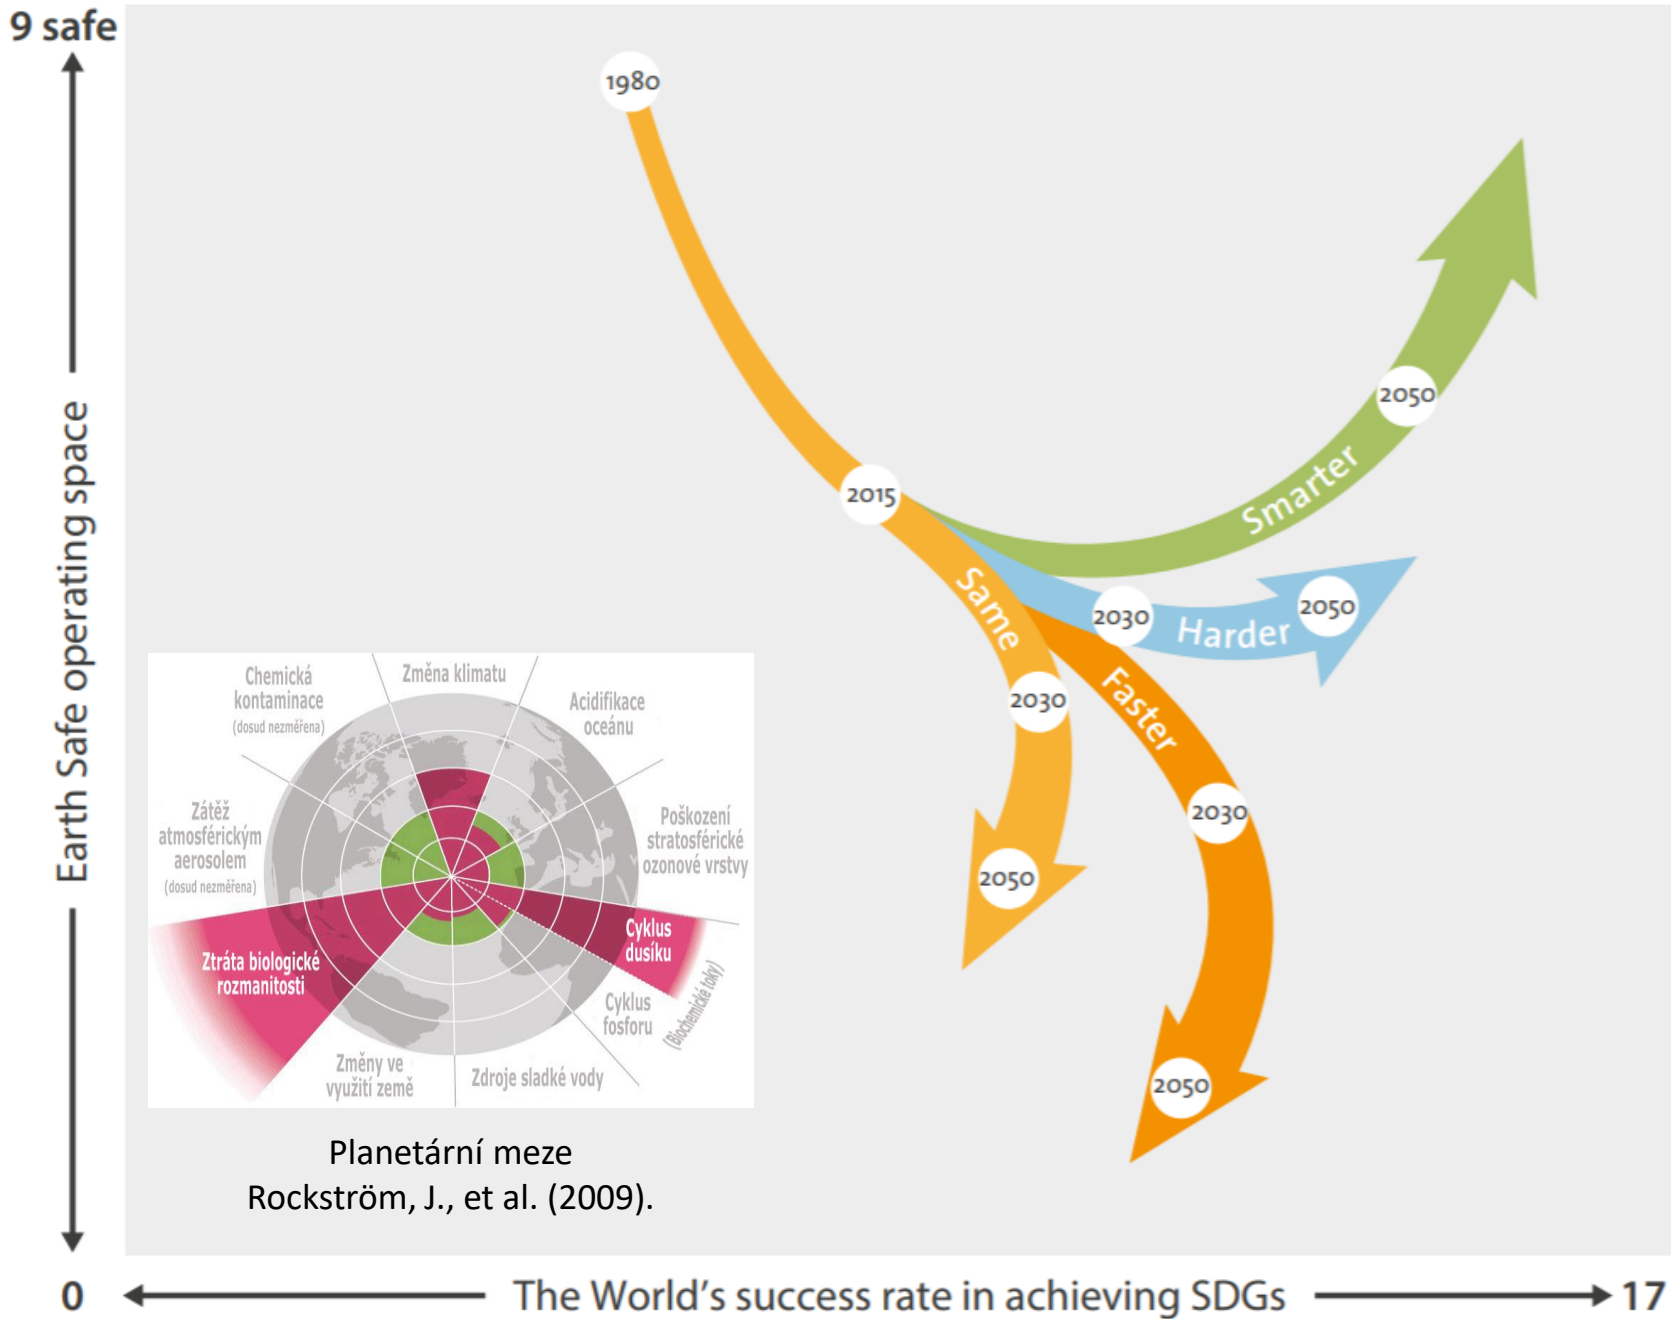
9 safe

Earth Safe operating space

1980

2015

Smarter

2050

2030

Harder

2050

Same

2030

2050

Faster

2030

2050

Chemická kontaminace (dosud nezměřena)

Změna klimatu

Acidifikace oceánu

Zátěž atmosférickým aerosolem (dosud nezměřena)

Poškození stratosférické ozonové vrstvy

Ztráta biologické rozmanitosti

Cyklus dusíku

Cyklus fosforu

(Biochemické toky)

Změny ve využití země

Zdroje sladké vody

Planetární meze
Rockström, J., et al. (2009).

0

The World's success rate in achieving SDGs

17